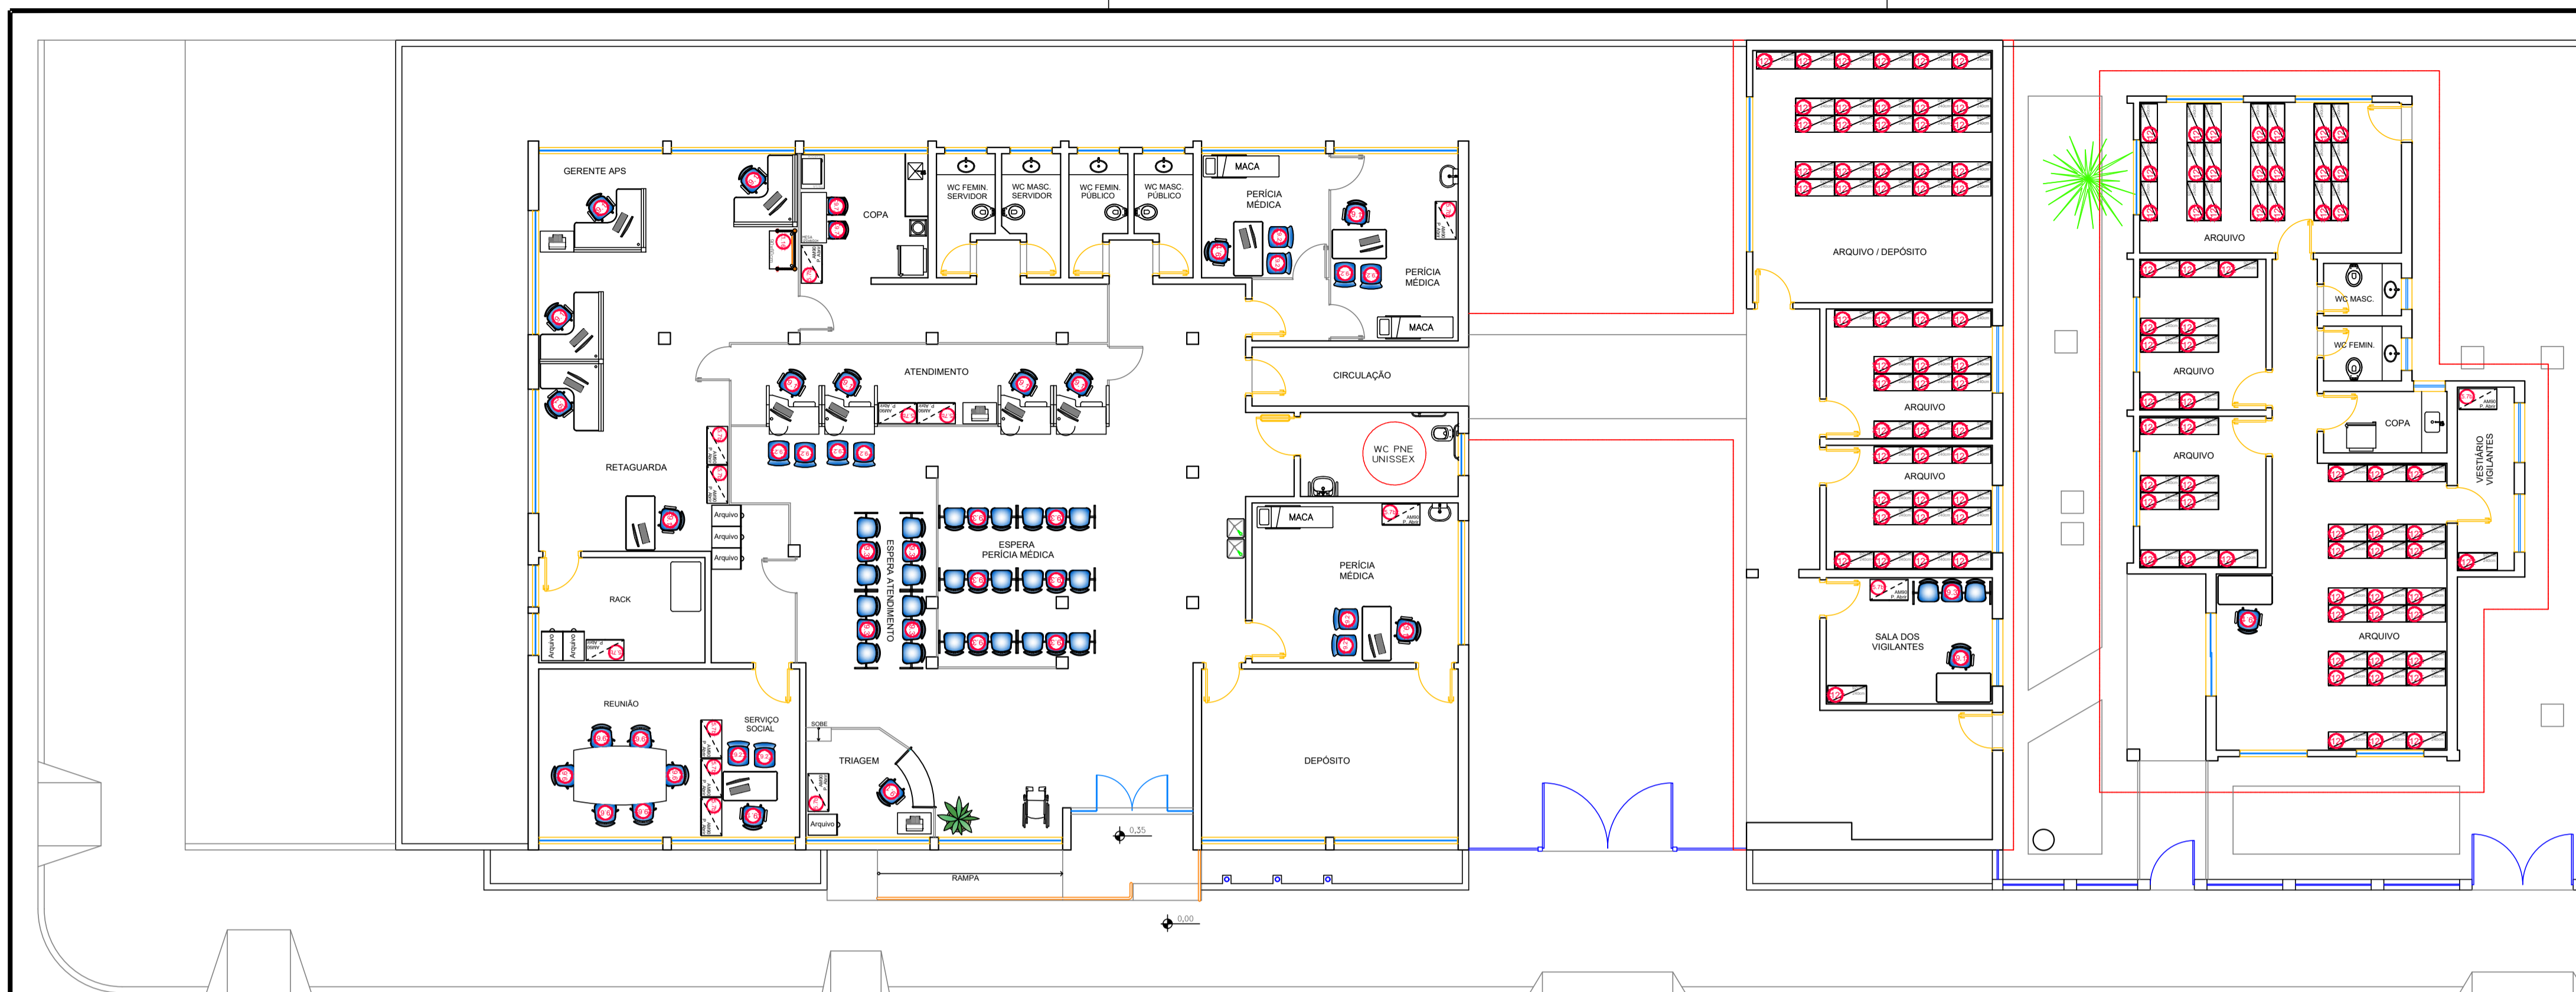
GERENTE APS

COPA

WC FEMIN. SERVIDOR

WC MASC. SERVIDOR

WC FEMIN. PÚBLICO

WC MASC. PÚBLICO

MACA

PERÍCIA MÉDICA

PERÍCIA MÉDICA

MACA

ATENDIMENTO

CIRCULAÇÃO

RETAGUARDA

WC PNE UNISSEX

Arquivo

Arquivo

Arquivo

MACA

ESPERA PERÍCIA MÉDICA

ESPERA ATENDIMENTO

PERÍCIA MÉDICA

RACK

Arquivo

Arquivo

REUNIÃO

SERVIÇO SOCIAL

SOBE

TRIAGEM

Arquivo

DEPÓSITO

0,35

RAMPA

0,00

ARQUIVO / DEPÓSITO

ARQUIVO

ARQUIVO

ARQUIVO

SALA DOS VIGILANTES

ARQUIVO

WC MASC.

WC FEMIN.

ARQUIVO

COPA

ARQUIVO

VESTIÁRIO VIGILANTES

ARQUIVO